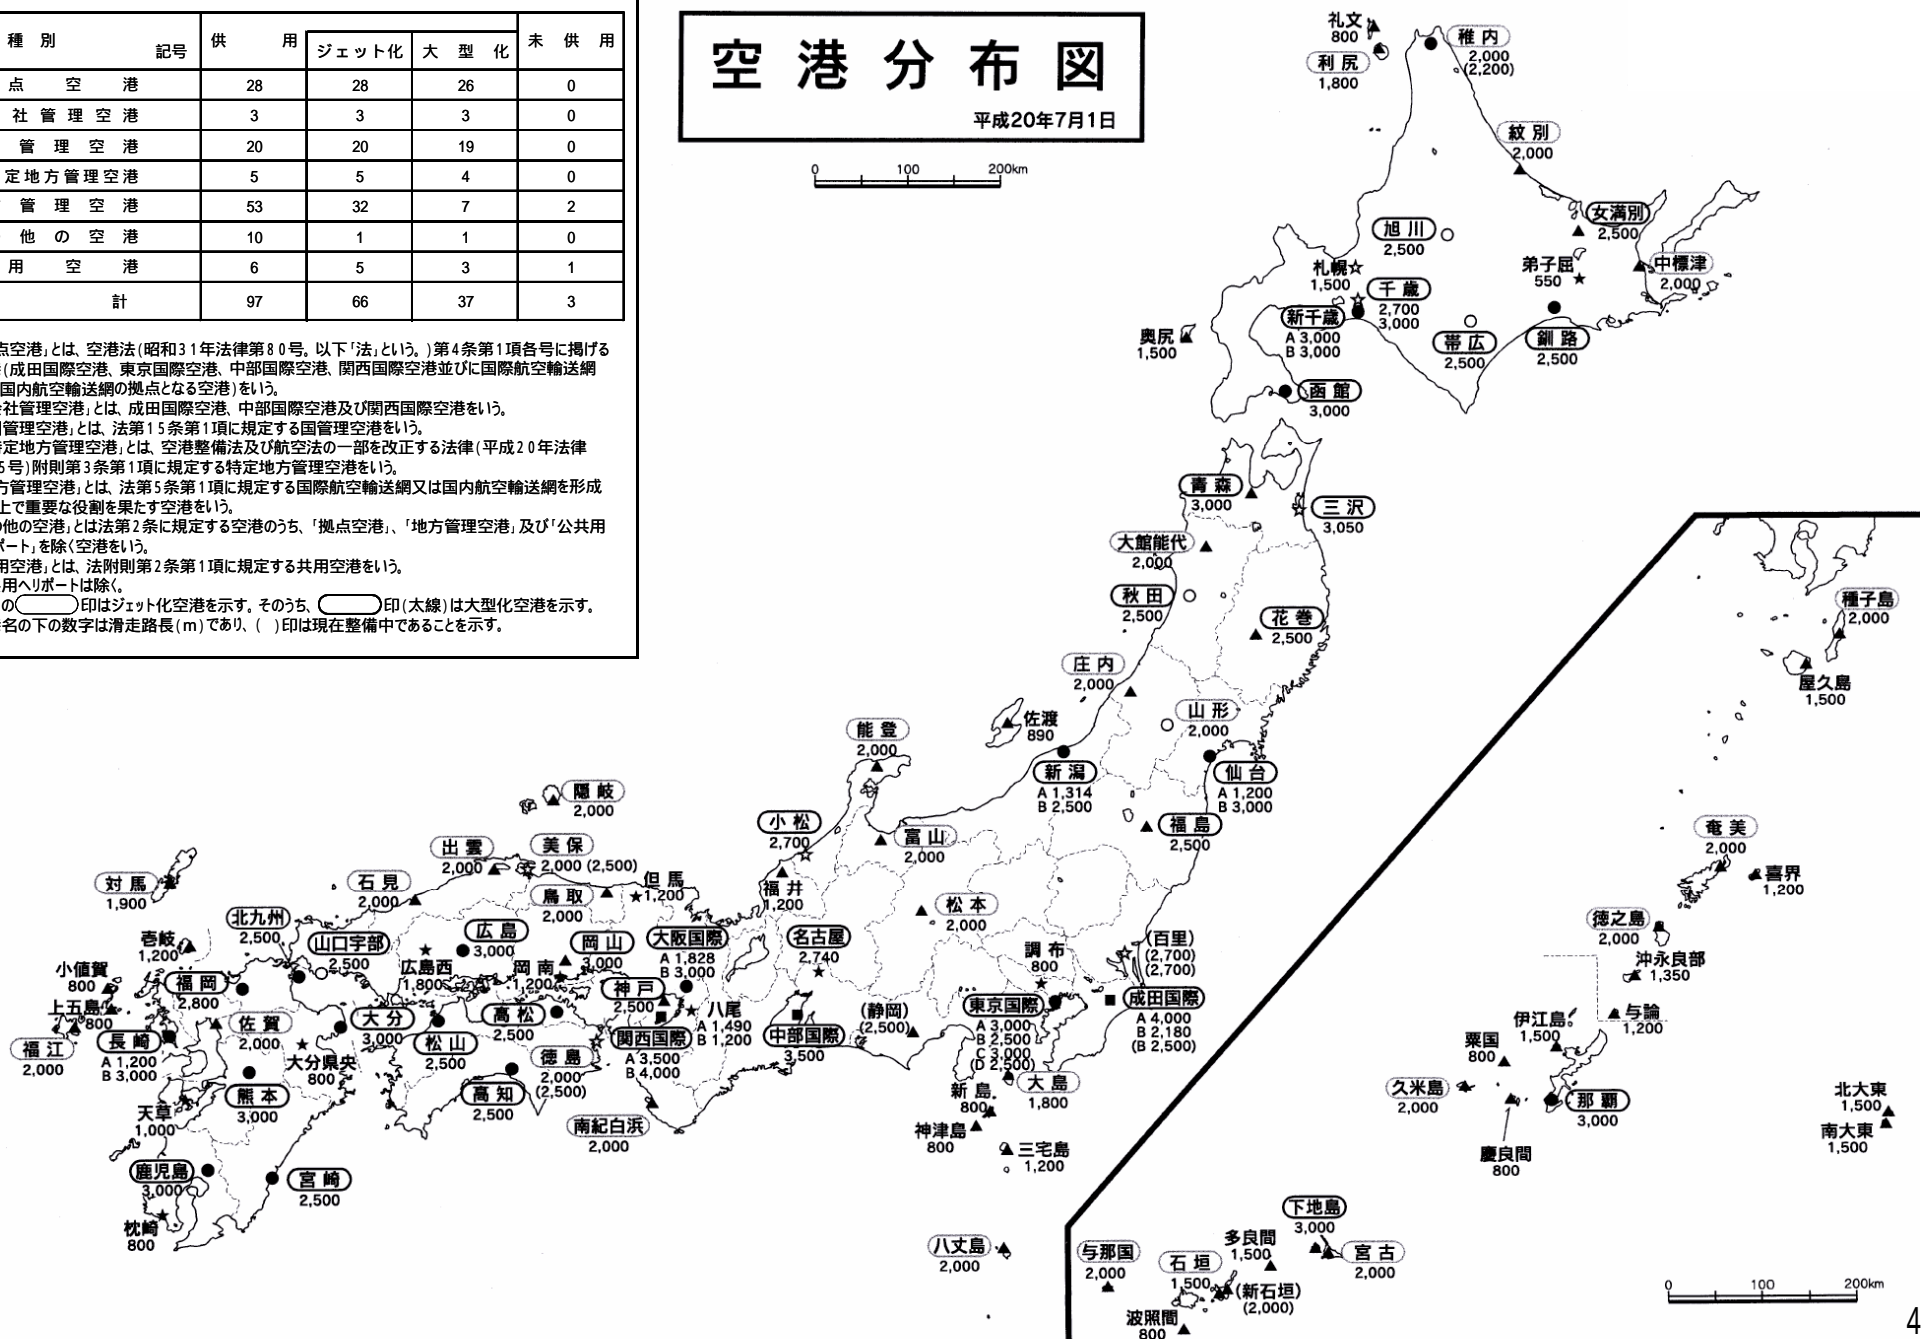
| 種　別　記号 | 供　用 | ジェット化 | 大　型　化 | 未　供　用 |
|---|---|---|---|---|
| 点　空　港 | 28 | 28 | 26 | 0 |
| 社　管　理　空　港 | 3 | 3 | 3 | 0 |
| 管　理　空　港 | 20 | 20 | 19 | 0 |
| 定地方管理空港 | 5 | 5 | 4 | 0 |
| 管　理　空　港 | 53 | 32 | 7 | 2 |
| 他　の　空　港 | 10 | 1 | 1 | 0 |
| 用　空　港 | 6 | 5 | 3 | 1 |
| 計 | 97 | 66 | 37 | 3 |

点空港」とは、空港法(昭和31年法律第80号。以下「法」という。)第4条第1項各号に掲げる (成田国際空港、東京国際空港、中部国際空港、関西国際空港並びに国際航空輸送網 国内航空輸送網の拠点となる空港)をいう。
社管理空港」とは、成田国際空港、中部国際空港及び関西国際空港をいう。
管理空港」とは、法第15条第1項に規定する国管理空港をいう。
定地方管理空港」とは、空港整備法及び航空法の一部を改正する法律(平成20年法律 5号)附則第3条第1項に規定する特定地方管理空港をいう。
方管理空港」とは、法第5条第1項に規定する国際航空輸送網又は国内航空輸送網を形成 上で重要な役割を果たす空港をいう。
他の空港」とは法第2条に規定する空港のうち、「拠点空港」、「地方管理空港」及び「公共用 ポート」を除く空港をいう。
用空港」とは、法附則第2条第1項に規定する共用空港をいう。
用ヘリポートは除く。
の(　)印はジェット化空港を示す。そのうち、(　)印(太線)は大型化空港を示す。
名の下の数字は滑走路長(m)であり、( )印は現在整備中であることを示す。

空港分布図

平成20年7月1日

0 100 200km

礼文 800 稚内 2,000 (2,200) 利尻 1,800 紋別 2,000 女満別 2,500 旭川 2,500 弟子屈 550 中標津 2,000 札幌 1,500 千歳 2,700 3,000 新千歳 A 3,000 B 3,000 帯広 2,500 釧路 2,500 奥尻 1,500 函館 3,000 青森 3,000 三沢 3,050 大館能代 2,000 秋田 2,500 花巻 2,500 庄内 2,000 山形 2,000 佐渡 890 能登 2,000 新潟 A 1,314 B 2,500 仙台 A 1,200 B 3,000 隠岐 2,000 小松 2,700 富山 2,000 福島 2,500 出雲 2,000 美保 2,000 (2,500) 但馬 1,200 対馬 1,900 石見 2,000 鳥取 2,000 福井 1,200 松本 2,000 北九州 2,500 広島 3,000 岡山 3,000 大阪国際 A 1,828 B 3,000 名古屋 2,740 壱岐 1,200 山口宇部 2,500 広島西 1,800 岡南 1,200 調布 800 百里 (2,700) (2,700) 小値賀 800 福岡 2,800 神戸 2,500 八尾 A 1,490 B 1,200 成田国際 A 4,000 B 2,180 (B 2,500) 上五島 800 佐賀 2,000 大分 3,000 高松 2,500 (静岡) (2,500) 東京国際 A 3,000 B 2,500 C 3,000 (D 2,500) 福江 2,000 長崎 A 1,200 B 3,000 大分県央 800 松山 2,500 関西国際 A 3,500 B 4,000 中部国際 3,500 徳島 2,000 (2,500) 熊本 3,000 高知 2,500 新島 800 大島 1,800 天草 1,000 南紀白浜 2,000 神津島 800 三宅島 1,200 鹿児島 3,000 宮崎 2,500 枕崎 800 八丈島 2,000

種子島 2,000 屋久島 1,500 奄美 2,000 喜界 1,200 徳之島 2,000 沖永良部 1,350 与論 1,200 伊江島 1,500 粟国 800 久米島 2,000 那覇 3,000 慶良間 800 北大東 1,500 南大東 1,500 下地島 3,000 多良間 1,500 宮古 2,000 与那国 2,000 石垣 1,500 (新石垣) (2,000) 波照間 800

0 100 200km

4